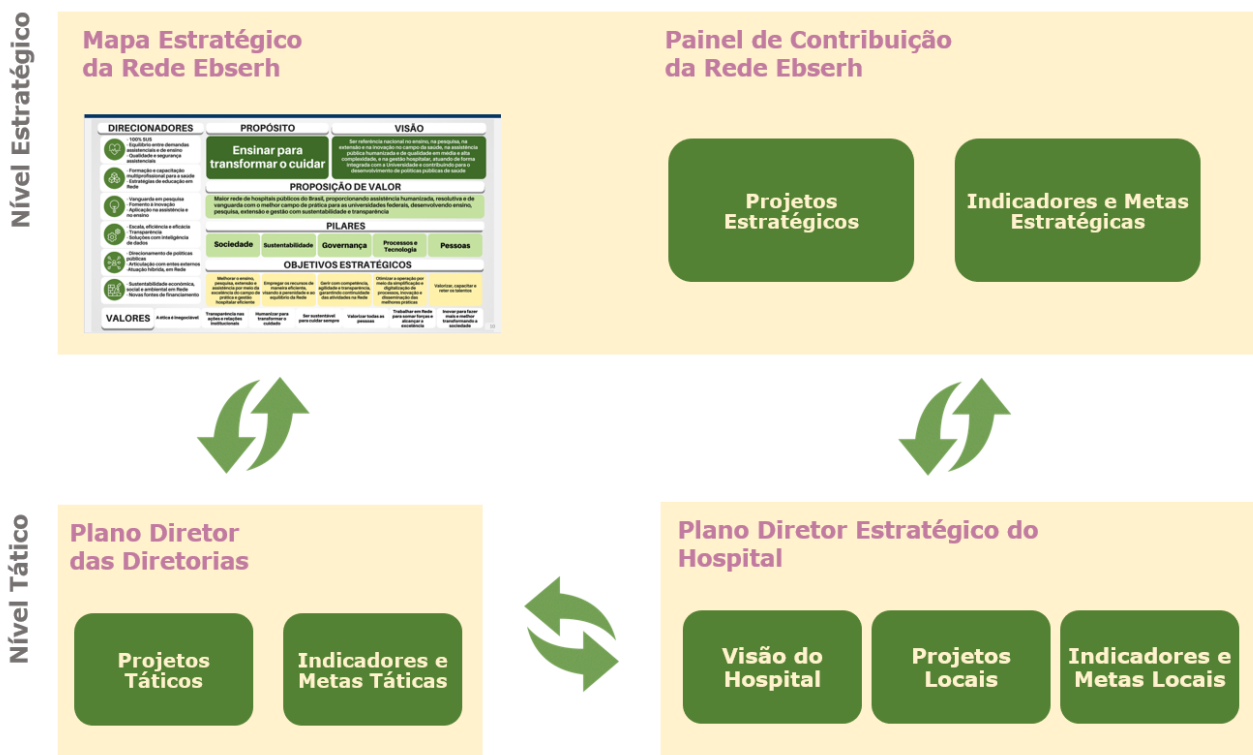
Nível Estratégico

Mapa Estratégico da Rede Ebserh

DIRECIONADORES

PROPÓSITO

VISÃO

Ensinar para transformar o cuidar

PROPOSIÇÃO DE VALOR

Maior rede de hospitais públicos do Brasil, proporcionando assistência humanizada, resolutiva e de vanguarda com o melhor campo de prática para as universidades federais, desenvolvendo ensino, pesquisa, extensão e gestão com sustentabilidade e transparência

PILARES

Sociedade

Sustentabilidade

Governança

Processos e Tecnologia

Pessoas

OBJETIVOS ESTRATÉGICOS

VALORES

Painel de Contribuição da Rede Ebserh

Projetos Estratégicos

Indicadores e Metas Estratégicas

Nível Tático

Plano Diretor das Diretorias

Projetos Táticos

Indicadores e Metas Táticas

Plano Diretor Estratégico do Hospital

Visão do Hospital

Projetos Locais

Indicadores e Metas Locais